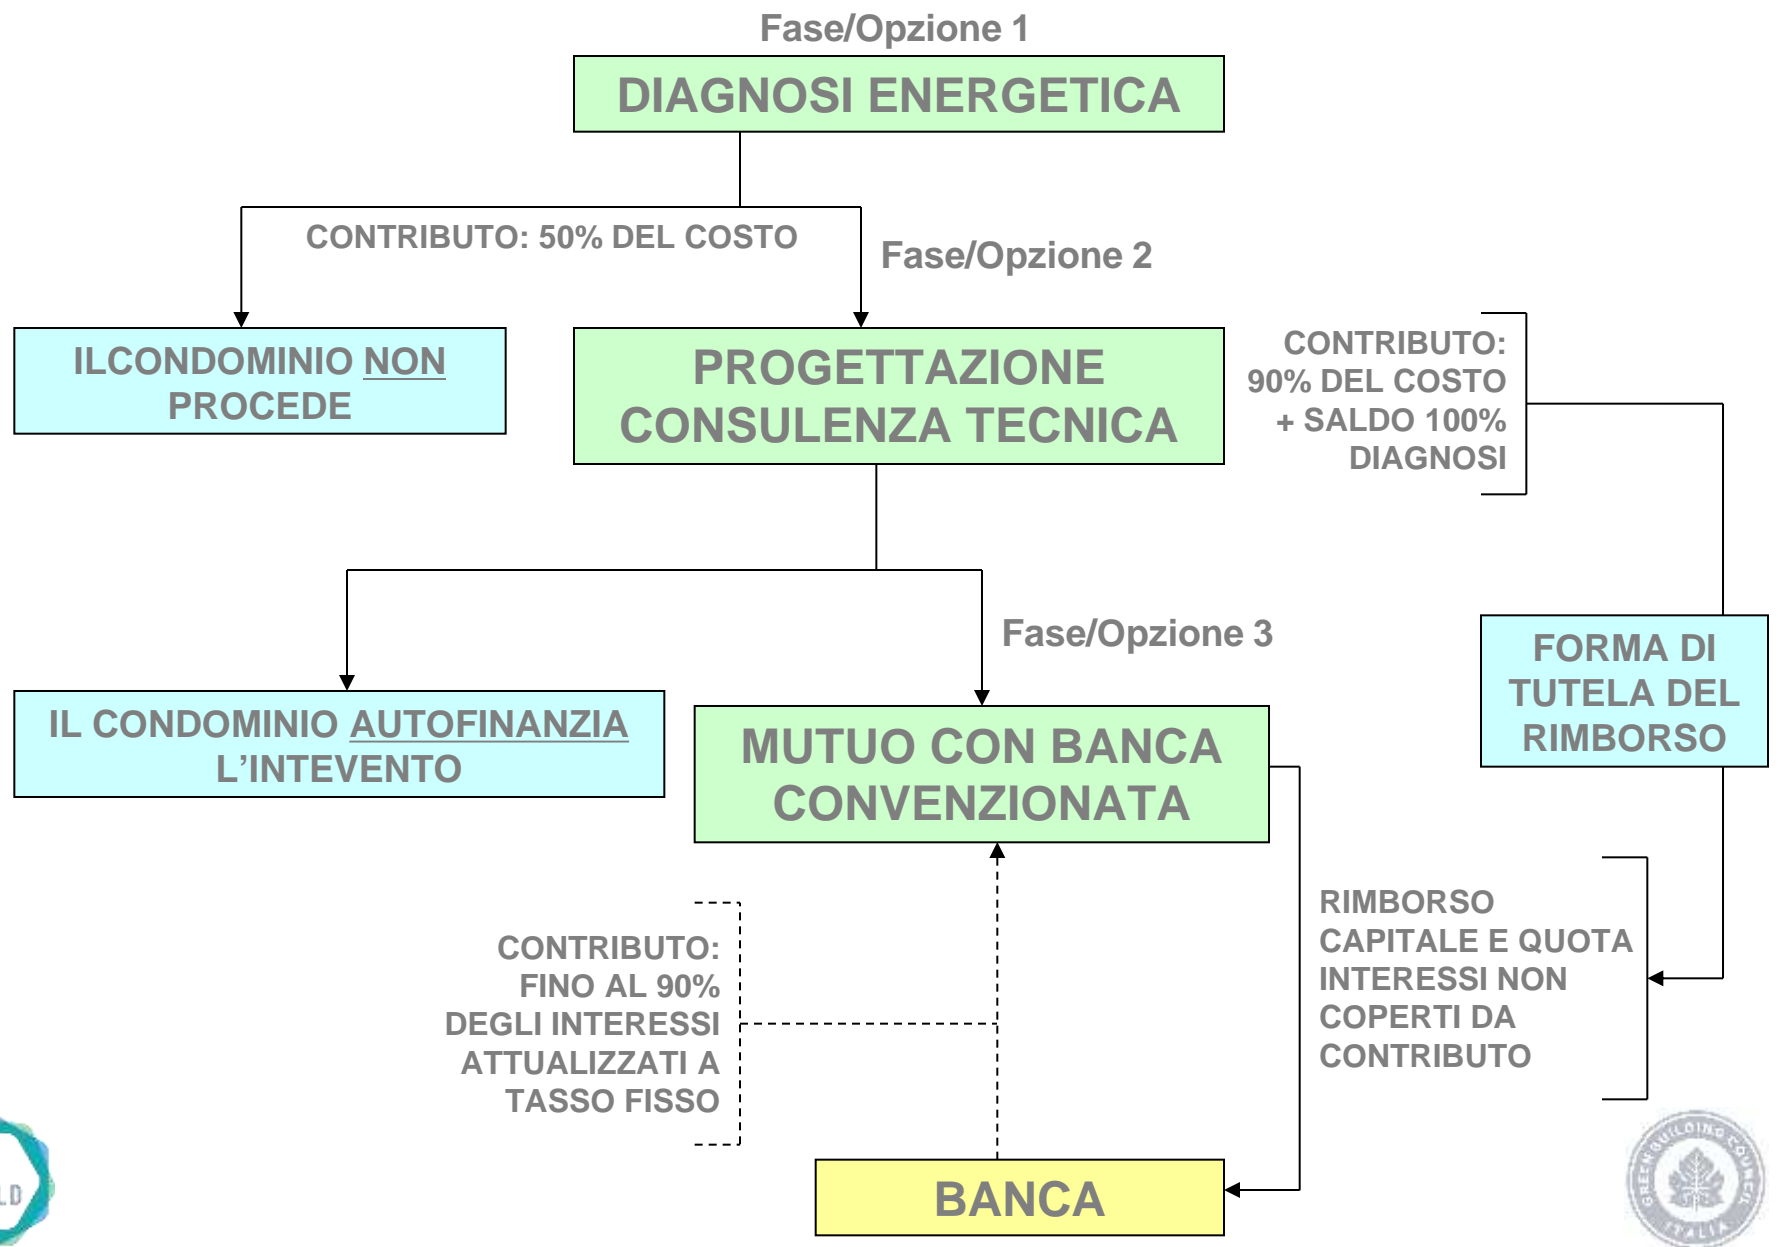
Fase/Opzione 1

DIAGNOSI ENERGETICA

CONTRIBUTO: 50% DEL COSTO

Fase/Opzione 2

ILCONDOMINIO NON PROCEDE

PROGETTAZIONE CONSULENZA TECNICA

CONTRIBUTO: 90% DEL COSTO + SALDO 100% DIAGNOSI

Fase/Opzione 3

FORMA DI TUTELA DEL RIMBORSO

IL CONDOMINIO AUTOFINANZIA L'INTEVENTO

MUTUO CON BANCA CONVENZIONATA

RIMBORSO CAPITALE E QUOTA INTERESSI NON COPERTI DA CONTRIBUTO

CONTRIBUTO: FINO AL 90% DEGLI INTERESSI ATTUALIZZATI A TASSO FISSO

BANCA

LD

GREEN BUILDING COUNCIL ITALIA